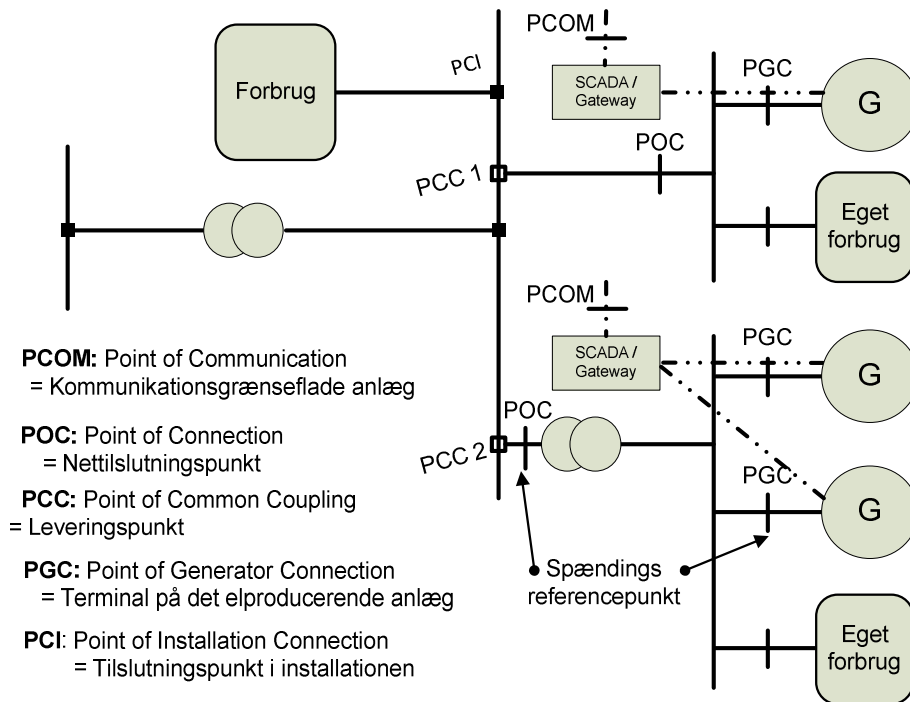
PCOM

Forbrug

PCI

SCADA / Gateway

PGC

G

POC

PCC 1

Eget forbrug

PCOM

PCOM: Point of Communication
= Kommunikationsgrænseflade anlæg

SCADA / Gateway

PGC

G

POC: Point of Connection
= Nettilslutningspunkt

POC

PCC 2

PGC

PCC: Point of Common Coupling
= Leveringspunkt

G

PGC: Point of Generator Connection
= Terminal på det elproducerende anlæg

Spændings referencepunkt

PCI: Point of Installation Connection
= Tilslutningspunkt i installationen

Eget forbrug